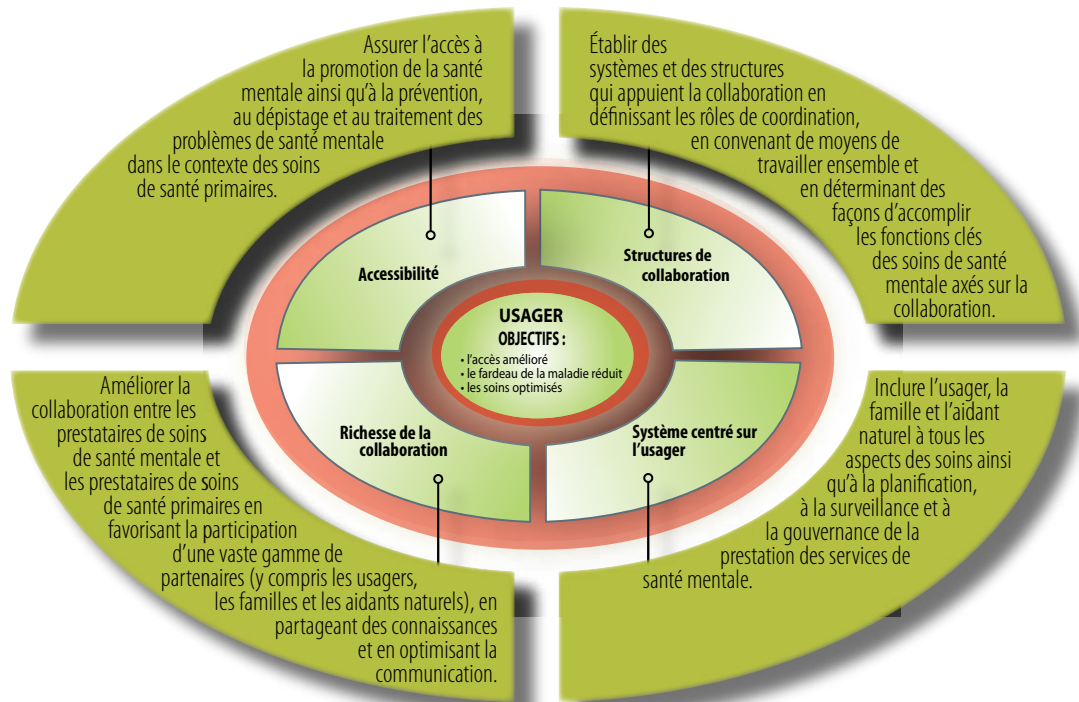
Assurer l'accès à la promotion de la santé mentale ainsi qu'à la prévention, au dépistage et au traitement des problèmes de santé mentale dans le contexte des soins de santé primaires.

Établir des systèmes et des structures qui appuient la collaboration en définissant les rôles de coordination, en convenant de moyens de travailler ensemble et en déterminant des façons d'accomplir les fonctions clés des soins de santé mentale axés sur la collaboration.

Accessibilité

Structures de collaboration

USAGER
OBJECTIFS :
• l'accès amélioré
• le fardeau de la maladie réduit
• les soins optimisés

Richesse de la collaboration

Système centré sur l'usager

Améliorer la collaboration entre les prestataires de soins de santé mentale et les prestataires de soins de santé primaires en favorisant la participation d'une vaste gamme de partenaires (y compris les usagers, les familles et les aidants naturels), en partageant des connaissances et en optimisant la communication.

Inclure l'usager, la famille et l'aidant naturel à tous les aspects des soins ainsi qu'à la planification, à la surveillance et à la gouvernance de la prestation des services de santé mentale.